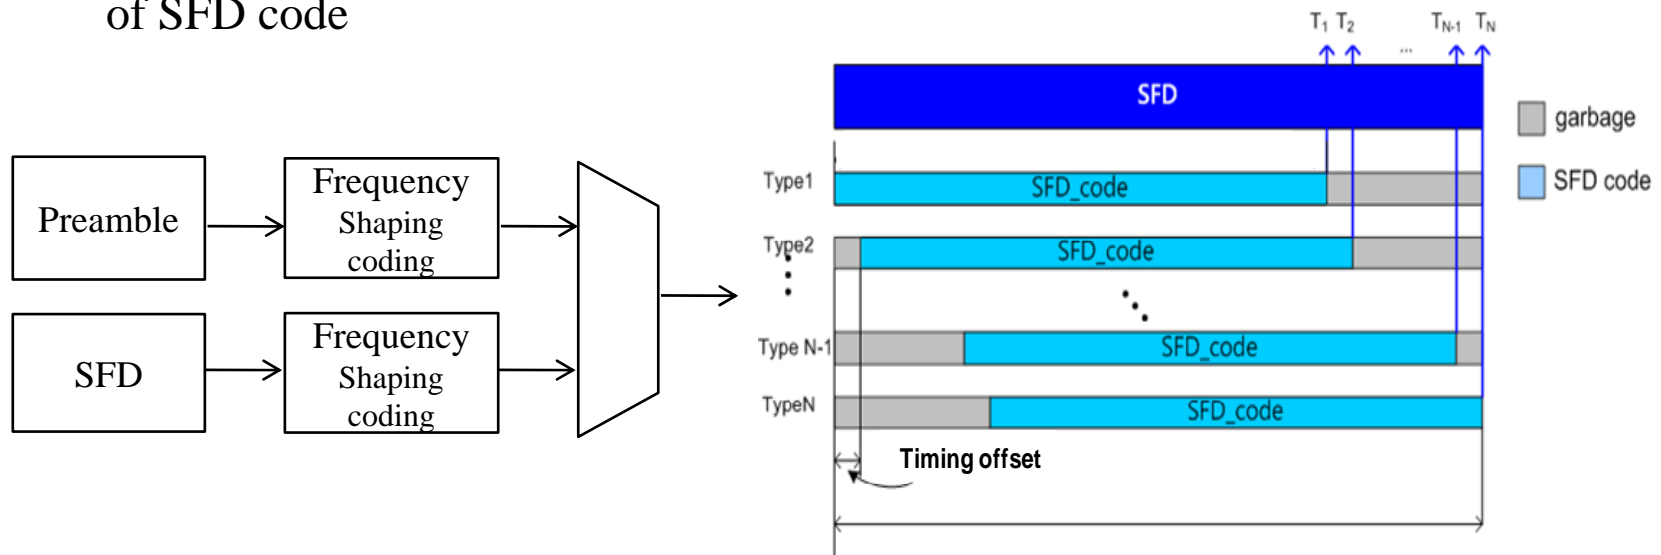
of SFD code

Preamble

Frequency Shaping coding

SFD

Frequency Shaping coding

$T_1$ $T_2$ ... $T_{N-1}$ $T_N$

SFD

garbage

SFD code

Type1

SFD_code

Type2

SFD_code

Type N-1

SFD_code

TypeN

SFD_code

Timing offset